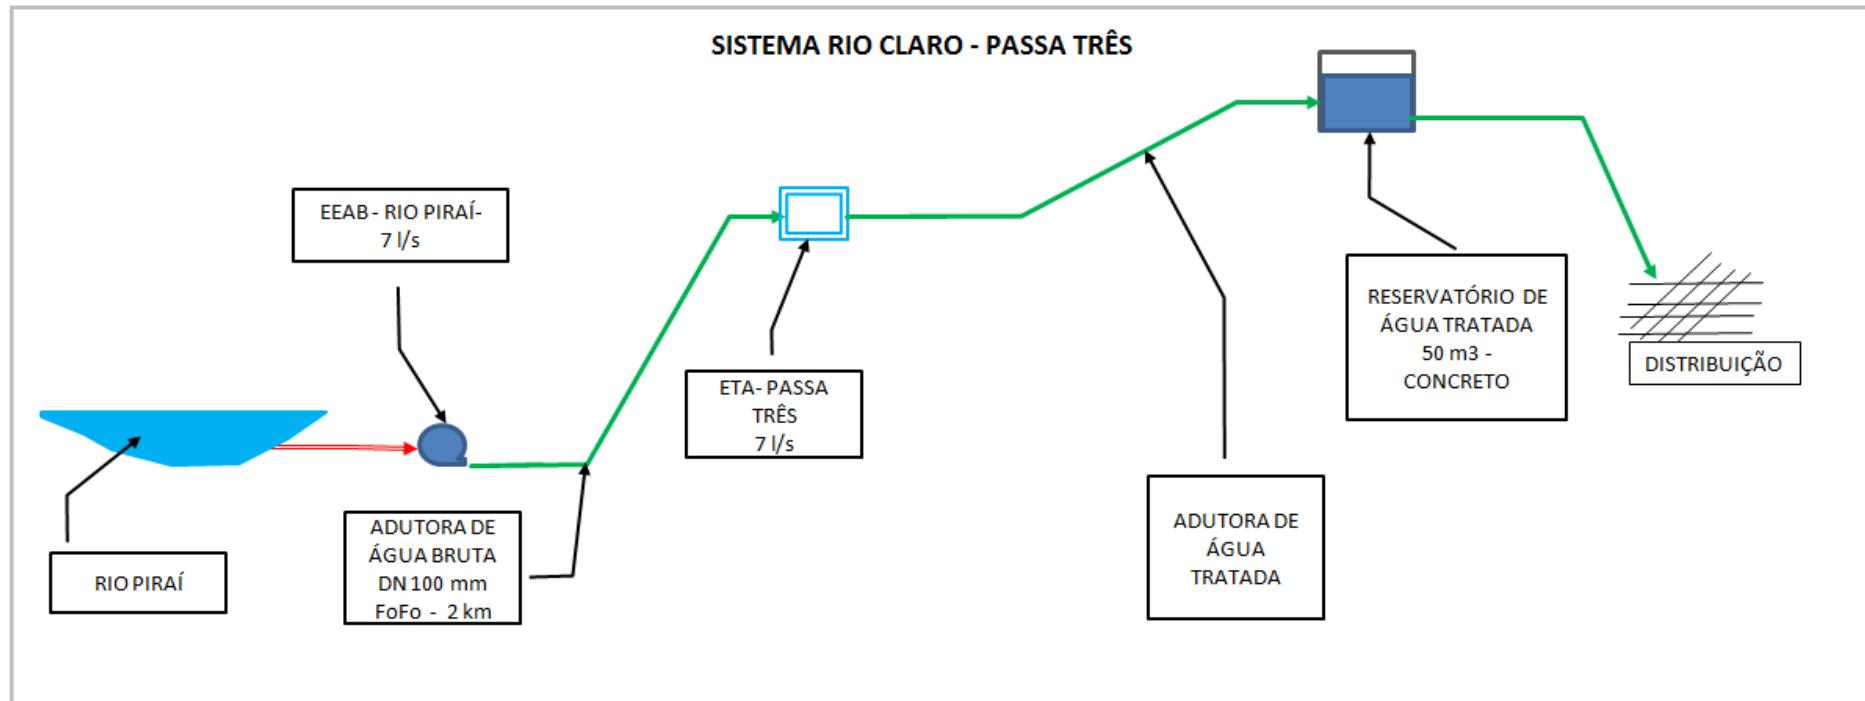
SISTEMA RIO CLARO - PASSA TRÊS

EEAB - RIO PIRAÍ- 7 l/s

ETA- PASSA TRÊS 7 l/s

RESERVATÓRIO DE ÁGUA TRATADA 50 m3 - CONCRETO

DISTRIBUIÇÃO

RIO PIRAÍ

ADUTORA DE ÁGUA BRUTA DN 100 mm FoFo - 2 km

ADUTORA DE ÁGUA TRATADA